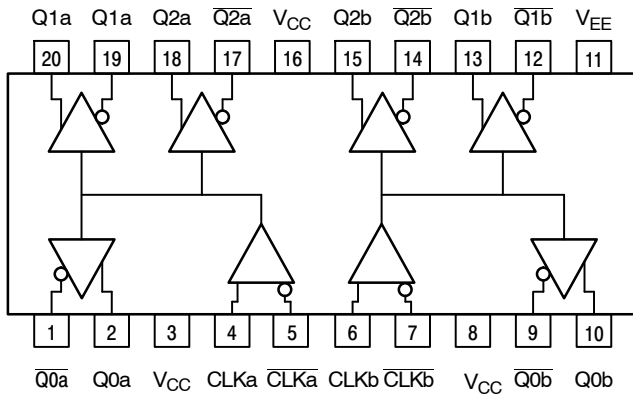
Q1a Q1a Q2a $\overline{Q2a}$ $V_{CC}$ Q2b $\overline{Q2b}$ Q1b $\overline{Q1b}$ $V_{EE}$

20 19 18 17 16 15 14 13 12 11

1 2 3 4 5 6 7 8 9 10

$\overline{Q0a}$ Q0a $V_{CC}$ CLKa $\overline{CLKa}$ CLKb $\overline{CLKb}$ $V_{CC}$ $\overline{Q0b}$ Q0b